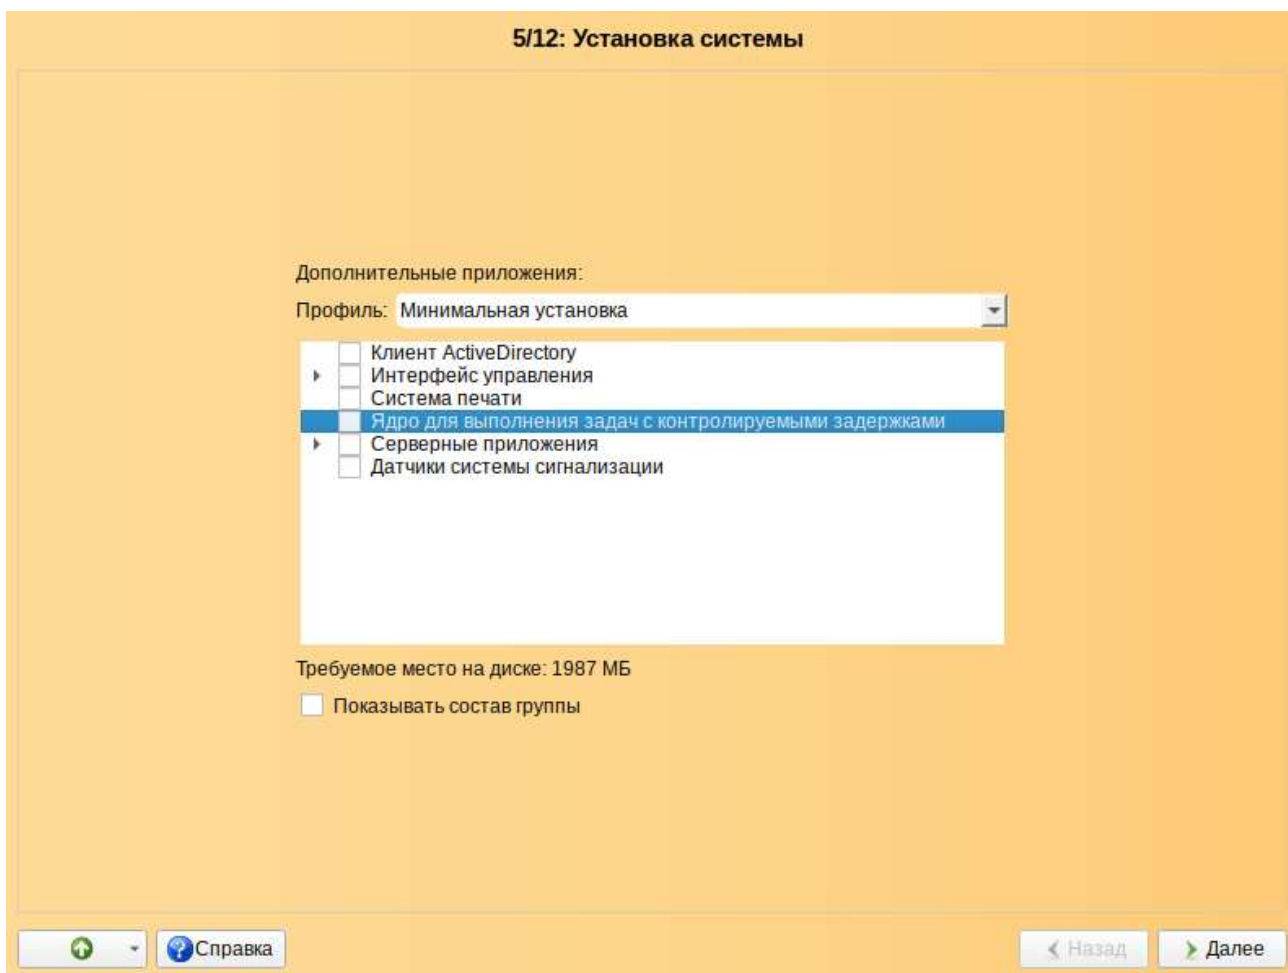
5/12: Установка системы

Дополнительные приложения:

Профиль: Минимальная установка

Клиент ActiveDirectory
Интерфейс управления
Система печати
Ядро для выполнения задач с контролируемыми задержками
Серверные приложения
Датчики системы сигнализации

Требуемое место на диске: 1987 МБ

Показывать состав группы

Справка

Назад

Далее